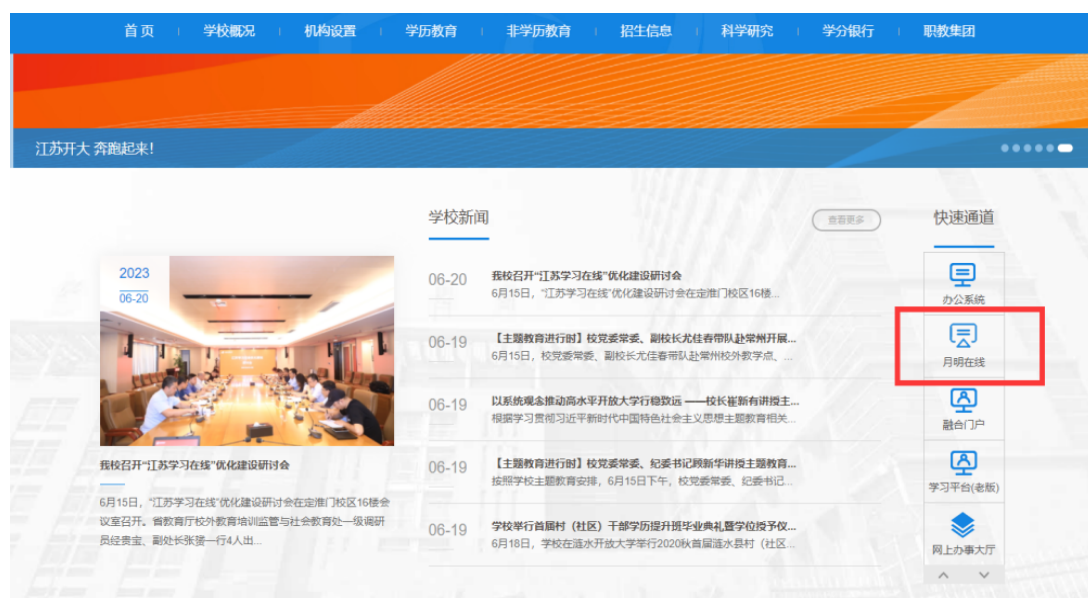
首页 | 学校概况 | 机构设置 | 学历教育 | 非学历教育 | 招生信息 | 科学研究 | 学分银行 | 职教集团

江苏开大 奔跑起来!

学校新闻

查看更多

快速通道

2023
06-20

我校召开"江苏学习在线"优化建设研讨会

6月15日,"江苏学习在线"优化建设研讨会在定淮门校区16楼会议室召开。省教育厅校外教育培训监管与社会教育处一级调研员经贵宝、副处长张婧一行4人出...

06-20 我校召开"江苏学习在线"优化建设研讨会
6月15日,"江苏学习在线"优化建设研讨会在定淮门校区16楼...

06-19 【主题教育进行时】校党委常委、副校长尤佳春带队赴常州开展...
6月15日,校党委常委、副校长尤佳春带队赴常州校外教学点、...

06-19 以系统观念推动高水平开放大学行稳致远 ——校长崔新有讲授主...
根据学习贯彻习近平新时代中国特色社会主义思想主题教育相关...

06-19 【主题教育进行时】校党委常委、纪委书记顾新华讲授主题教育...
按照学校主题教育安排,6月15日下午,校党委常委、纪委书记...

06-19 学校举行首届村(社区)干部学历提升班毕业典礼暨学位授予仪...
6月18日,学校在涟水开放大学举行2020秋首届涟水县村(社区...

办公系统
月明在线
融合门户
学习平台(老版)
网上办事大厅